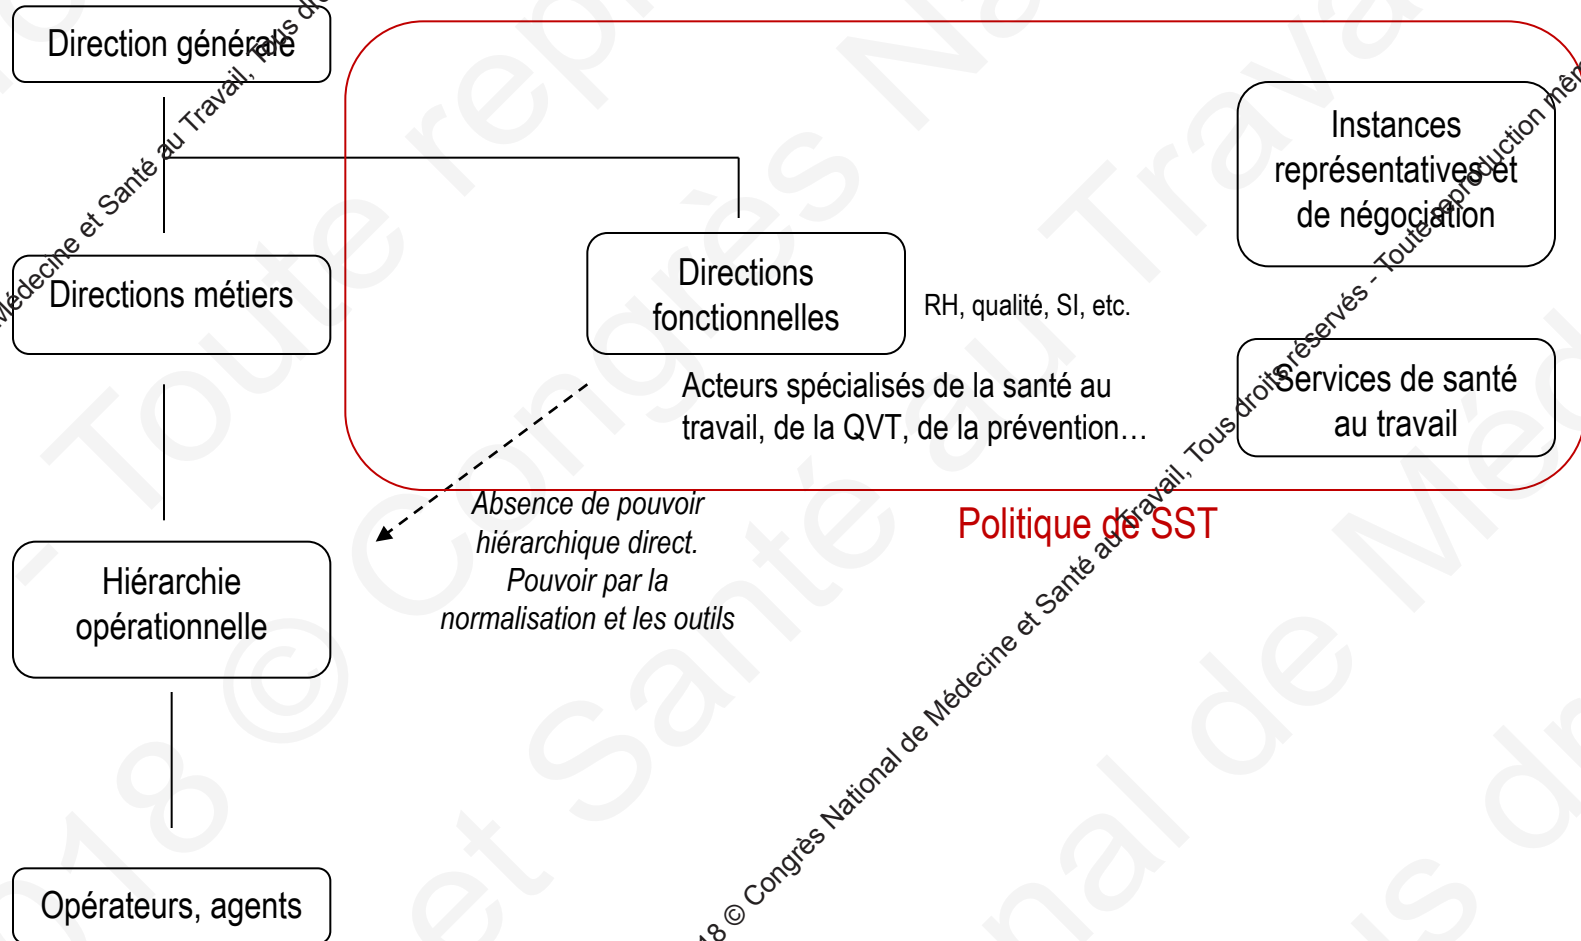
Direction générale

Directions métiers

Hiérarchie opérationnelle

Opérateurs, agents

Directions fonctionnelles

RH, qualité, SI, etc.

Acteurs spécialisés de la santé au travail, de la QVT, de la prévention…

Instances représentatives et de négociation

Services de santé au travail

Politique de SST

Absence de pouvoir hiérarchique direct. Pouvoir par la normalisation et les outils

Médecine et Santé au Travail, Tous droits

18 © Congrès National de Médecine et Santé au Travail, Tous droits réservés - Toute reproduction même